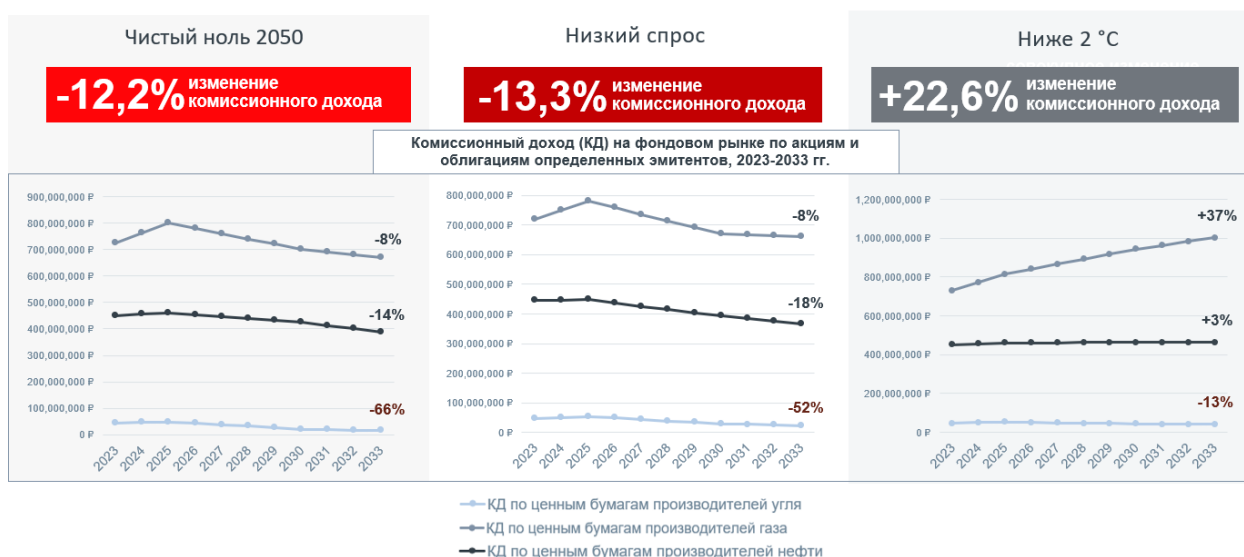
Чистый ноль 2050

-12,2% изменение комиссионного дохода

Низкий спрос

-13,3% изменение комиссионного дохода

Ниже 2 °С

+22,6% изменение комиссионного дохода

Комиссионный доход (КД) на фондовом рынке по акциям и облигациям определенных эмитентов, 2023-2033 гг.

900,000,000 ₽
800,000,000 ₽
700,000,000 ₽
600,000,000 ₽
500,000,000 ₽
400,000,000 ₽
300,000,000 ₽
200,000,000 ₽
100,000,000 ₽
0 ₽

-8%
-14%
-66%

2023 2024 2025 2026 2027 2028 2029 2030 2031 2032 2033

800,000,000 ₽
700,000,000 ₽
600,000,000 ₽
500,000,000 ₽
400,000,000 ₽
300,000,000 ₽
200,000,000 ₽
100,000,000 ₽
0 ₽

-8%
-18%
-52%

2023 2024 2025 2026 2027 2028 2029 2030 2031 2032 2033

1,200,000,000 ₽
1,000,000,000 ₽
800,000,000 ₽
600,000,000 ₽
400,000,000 ₽
200,000,000 ₽
0 ₽

+37%
+3%
-13%

2023 2024 2025 2026 2027 2028 2029 2030 2031 2032 2033

КД по ценным бумагам производителей угля
КД по ценным бумагам производителей газа
КД по ценным бумагам производителей нефти